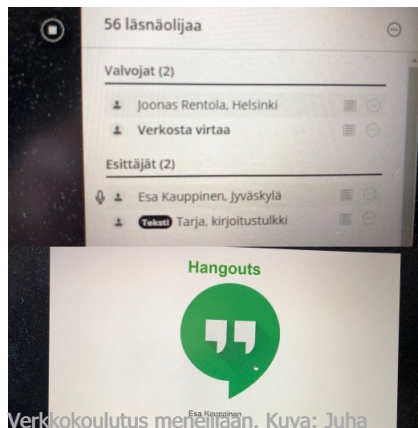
56 läsnäolijaa

Valvojat (2)

Joonas Rentola, Helsinki

Verkosta virtaa

Esittäjät (2)

Esa Kauppinen, Jyväskylä

Teksti Tarja, kirjoitustulkki

Hangouts

Esa Kauppinen

Verkkokoulutus meneillään. Kuva: Juha